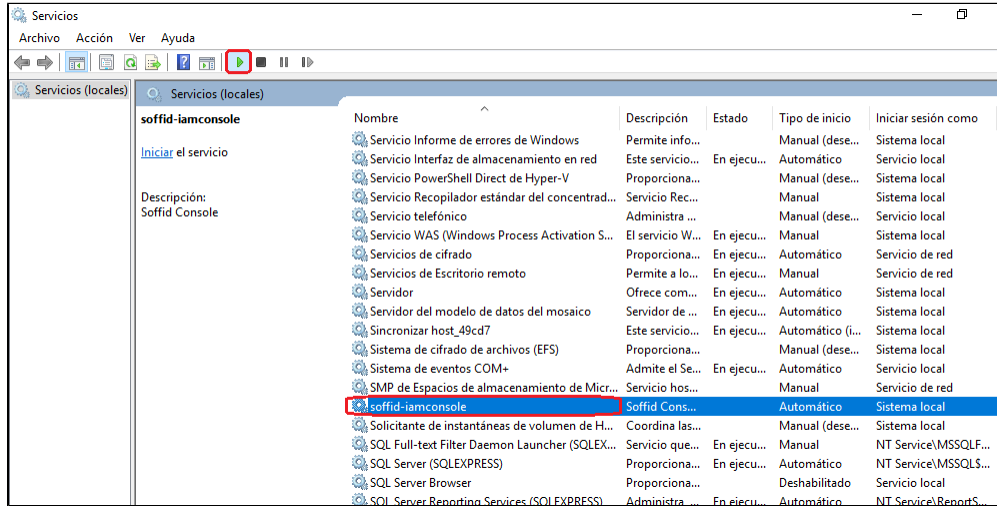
Servicios

Archivo Acción Ver Ayuda

Servicios (locales)

Servicios (locales)

soffid-iamconsole

Iniciar el servicio

Descripción:
Soffid Console

| Nombre | Descripción | Estado | Tipo de inicio | Iniciar sesión como |
|---|---|---|---|---|
| Servicio Informe de errores de Windows | Permite info... | | Manual (dese... | Sistema local |
| Servicio Interfaz de almacenamiento en red | Este servicio... | En ejecu... | Automático | Servicio local |
| Servicio PowerShell Direct de Hyper-V | Proporciona... | | Manual (dese... | Sistema local |
| Servicio Recopilador estándar del concentrad... | Servicio Rec... | | Manual | Sistema local |
| Servicio telefónico | Administra ... | | Manual (dese... | Servicio local |
| Servicio WAS (Windows Process Activation S... | El servicio W... | En ejecu... | Manual | Sistema local |
| Servicios de cifrado | Proporciona... | En ejecu... | Automático | Servicio de red |
| Servicios de Escritorio remoto | Permite a lo... | En ejecu... | Manual | Servicio de red |
| Servidor | Ofrece com... | En ejecu... | Automático | Sistema local |
| Servidor del modelo de datos del mosaico | Servidor de ... | En ejecu... | Automático | Sistema local |
| Sincronizar host_49cd7 | Este servicio... | En ejecu... | Automático (i... | Sistema local |
| Sistema de cifrado de archivos (EFS) | Proporciona... | | Manual (dese... | Sistema local |
| Sistema de eventos COM+ | Admite el Se... | En ejecu... | Automático | Servicio local |
| SMP de Espacios de almacenamiento de Micr... | Servicio hos... | | Manual | Servicio de red |
| soffid-iamconsole | Soffid Cons... | | Automático | Sistema local |
| Solicitante de instantáneas de volumen de H... | Coordina las... | | Manual (dese... | Sistema local |
| SQL Full-text Filter Daemon Launcher (SQLEX... | Servicio que... | En ejecu... | Manual | NT Service\MSSQLF... |
| SQL Server (SQLEXPRESS) | Proporciona... | En ejecu... | Automático | NT Service\MSSQL$... |
| SQL Server Browser | Proporciona... | | Deshabilitado | Servicio local |
| SQL Server Reporting Services (SQLEXPRESS) | Administra ... | En ejecu... | Automático | NT Service\ReportS... |